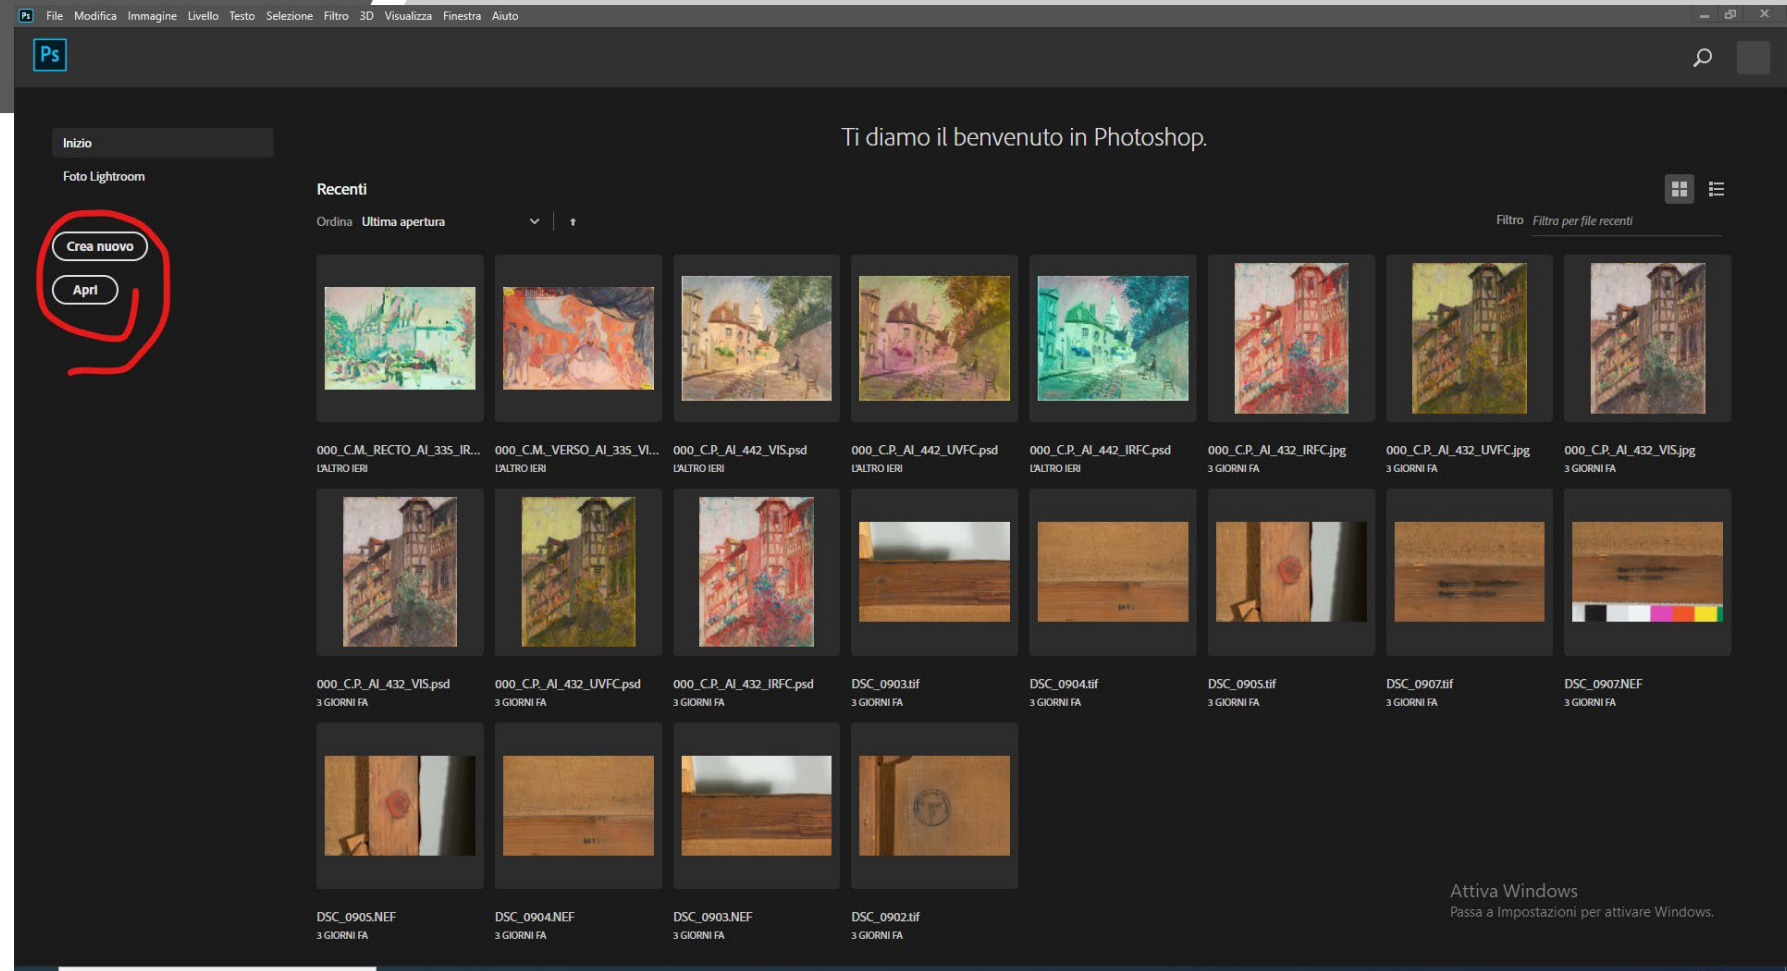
Ps File Modifica Immagine Livello Testo Selezione Filtro 3D Visualizza Finestra Aiuto

Ps

Inizio
Foto Lightroom

Crea nuovo
Apri

Ti diamo il benvenuto in Photoshop.

Recenti

Ordina Ultima apertura

Filtro Filtra per file recenti

000_C.M._RECTO_AI_335_IR...
L'ALTRO IERI

000_C.M._VERSO_AI_335_VI...
L'ALTRO IERI

000_C.P._AI_442_VIS.psd
L'ALTRO IERI

000_C.P._AI_442_UVFC.psd
L'ALTRO IERI

000_C.P._AI_442_IRFC.psd
L'ALTRO IERI

000_C.P._AI_432_IRFC.jpg
3 GIORNI FA

000_C.P._AI_432_UVFC.jpg
3 GIORNI FA

000_C.P._AI_432_VIS.jpg
3 GIORNI FA

000_C.P._AI_432_VIS.psd
3 GIORNI FA

000_C.P._AI_432_UVFC.psd
3 GIORNI FA

000_C.P._AI_432_IRFC.psd
3 GIORNI FA

DSC_0903.tif
3 GIORNI FA

DSC_0904.tif
3 GIORNI FA

DSC_0905.tif
3 GIORNI FA

DSC_0907.tif
3 GIORNI FA

DSC_0907.NEF
3 GIORNI FA

DSC_0905.NEF
3 GIORNI FA

DSC_0904.NEF
3 GIORNI FA

DSC_0903.NEF
3 GIORNI FA

DSC_0902.tif
3 GIORNI FA

Attiva Windows
Passa a Impostazioni per attivare Windows.